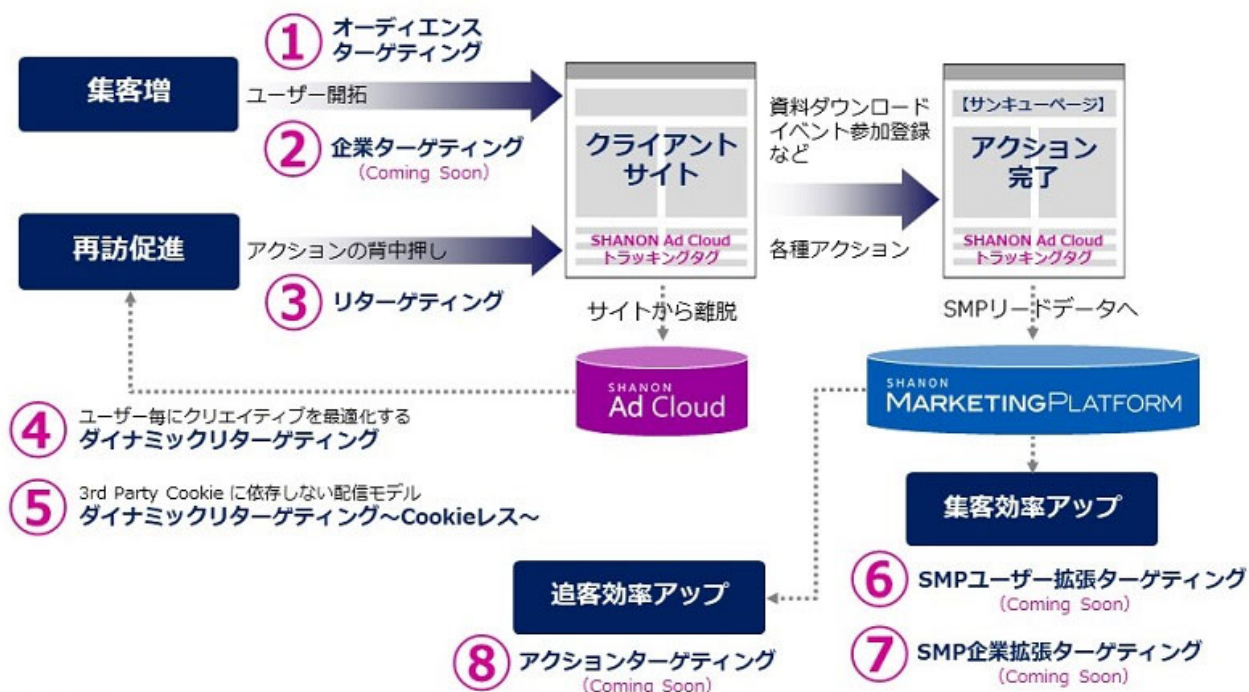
集客増

ユーザー開拓

① オーディエンスターゲティング

② 企業ターゲティング
(Coming Soon)

再訪促進

アクションの背中押し

③ リターゲティング

クライアントサイト

SHANON Ad Cloud
トラッキングタグ

資料ダウンロード
イベント参加登録
など

各種アクション

【サンキューページ】

アクション完了

SHANON Ad Cloud
トラッキングタグ

サイトから離脱

SHANON
Ad Cloud

SMPリードデータへ

SHANON
MARKETINGPLATFORM

④ ユーザー毎にクリエイティブを最適化する
ダイナミックリターゲティング

⑤ 3rd Party Cookie に依存しない配信モデル
ダイナミックリターゲティング～Cookieレス～

集客効率アップ

⑥ SMPユーザー拡張ターゲティング
(Coming Soon)

⑦ SMP企業拡張ターゲティング
(Coming Soon)

追客効率アップ

⑧ アクションターゲティング
(Coming Soon)